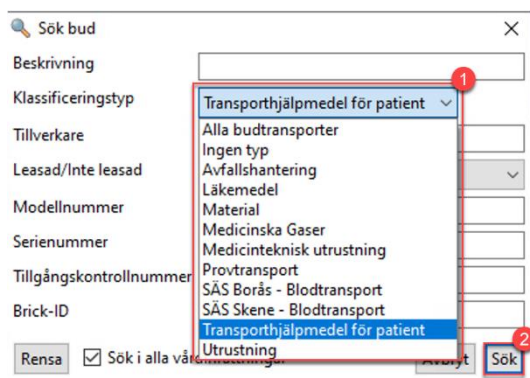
Sök bud

Beskrivning

Klassificeringstyp

Transporthjälpmedel för patient

1

Tillverkare

Leasad/Inte leasad

Modellnummer

Serienummer

Tillgångskontrollnummer

Brick-ID

Alla budtransporter
Ingen typ
Avfallshantering
Läkemedel
Material
Medicinska Gaser
Medicinteknisk utrustning
Provtransport
SÄS Borås - Blodtransport
SÄS Skene - Blodtransport
Transporthjälpmedel för patient
Utrustning

Rensa

Sök i alla vår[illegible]

Avbryt

2

Sök